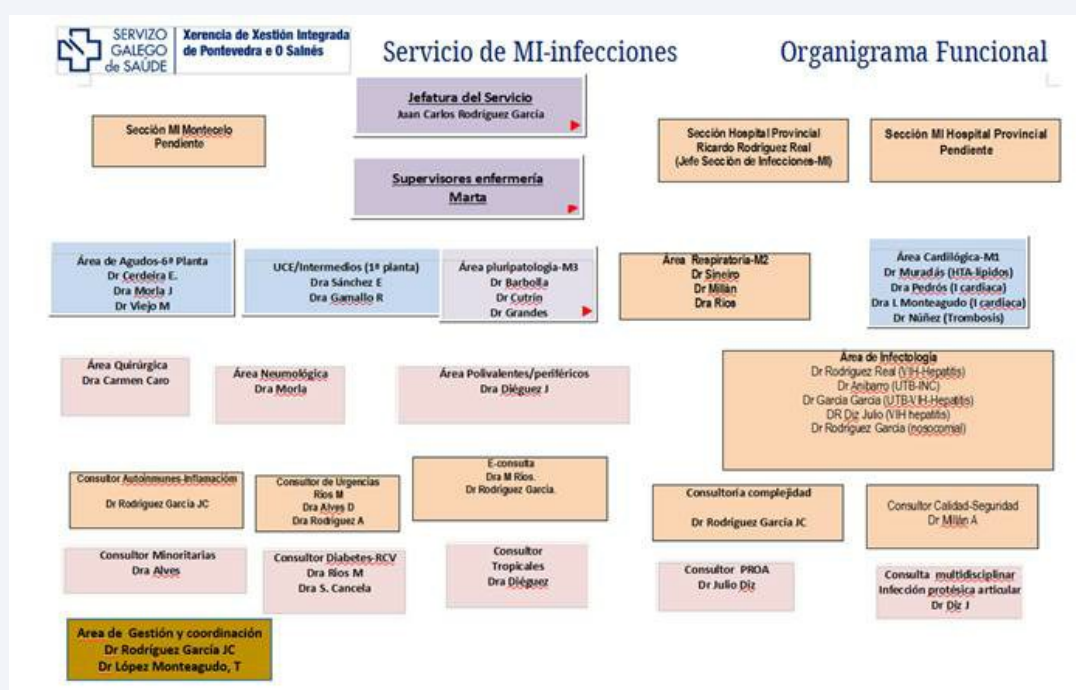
SERVIZO GALEGO de SAÚDE | Xerencia de Xestión Integrada de Pontevedra e O Salnés

Servicio de MI-infecciones

Organigrama Funcional

Jefatura del Servicio
Juan Carlos Rodríguez García

Sección MI Montecelo
Pendiente

Sección Hospital Provincial
Ricardo Rodríguez Real
(Jefe Sección de Infecciones-MI)

Sección MI Hospital Provincial
Pendiente

Supervisores enfermería
Marta

Área de Agudos-6ª Planta
Dr Cerdeira E.
Dra Morla J
Dr Viejo M

UCE/Intermedios (1ª planta)
Dra Sánchez E
Dra Gamallo R

Área pluripatología-M3
Dr Barbolla
Dr Cutrín
Dr Grandes

Área Respiratoria-M2
Dr Sineiro
Dr Millán
Dra Ríos

Área Cardiológica-M1
Dr Muradás (HTA-lípidos)
Dra Pedrós (I cardiaca)
Dra L Monteagudo (I cardiaca)
Dr Núñez (Trombosis)

Área Quirúrgica
Dra Carmen Caro

Área Neumológica
Dra Morla

Área Polivalentes/periféricos
Dra Diéguez J

Área de Infectología
Dr Rodríguez Real (VIH-Hepatitis)
Dr Anibarro (UTB-INC)
Dr García García (UTB-VIH-Hepatitis)
DR Diz Julio (VIH hepatitis)
Dr Rodríguez García (nosocomial)

Consultor Autoinmunes-Inflamación
Dr Rodríguez García JC

Consultor de Urgencias
Ríos M
Dra Alves D
Dra Rodríguez A

E-consulta
Dra M Ríos.
Dr Rodríguez García.

Consultoría complejidad
Dr Rodríguez García JC

Consultor Calidad-Seguridad
Dr Millán A

Consultor Minoritarias
Dra Alves

Consultor Diabetes-RCV
Dra Ríos M
Dra S. Cancela

Consultor
Tropicales
Dra Diéguez

Consultor PROA
Dr Julio Diz

Consulta multidisciplinar
Infección protésica articular
Dr Diz J

Area de Gestión y coordinación
Dr Rodríguez García JC
Dr López Monteagudo, T